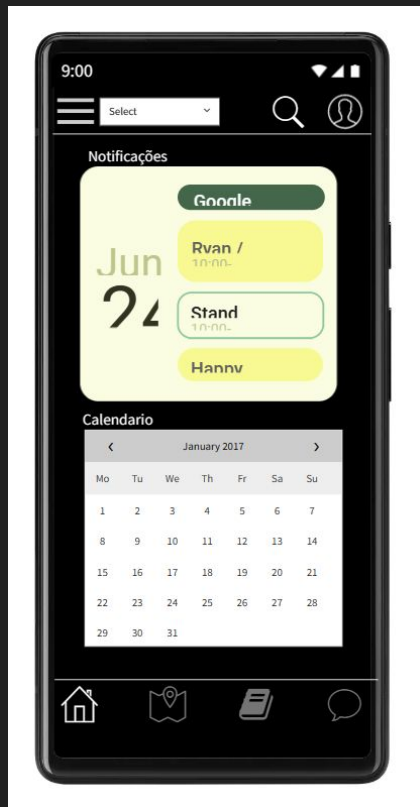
9:00

Select

Notificações

Jun
24

Google

Ryan /
10:00-

Stand
10:00-

Happy

Calendario

‹ January 2017 ›

| Mo | Tu | We | Th | Fr | Sa | Su |
|---|---|---|---|---|---|---|
| 1 | 2 | 3 | 4 | 5 | 6 | 7 |
| 8 | 9 | 10 | 11 | 12 | 13 | 14 |
| 15 | 16 | 17 | 18 | 19 | 20 | 21 |
| 22 | 23 | 24 | 25 | 26 | 27 | 28 |
| 29 | 30 | 31 | | | | |